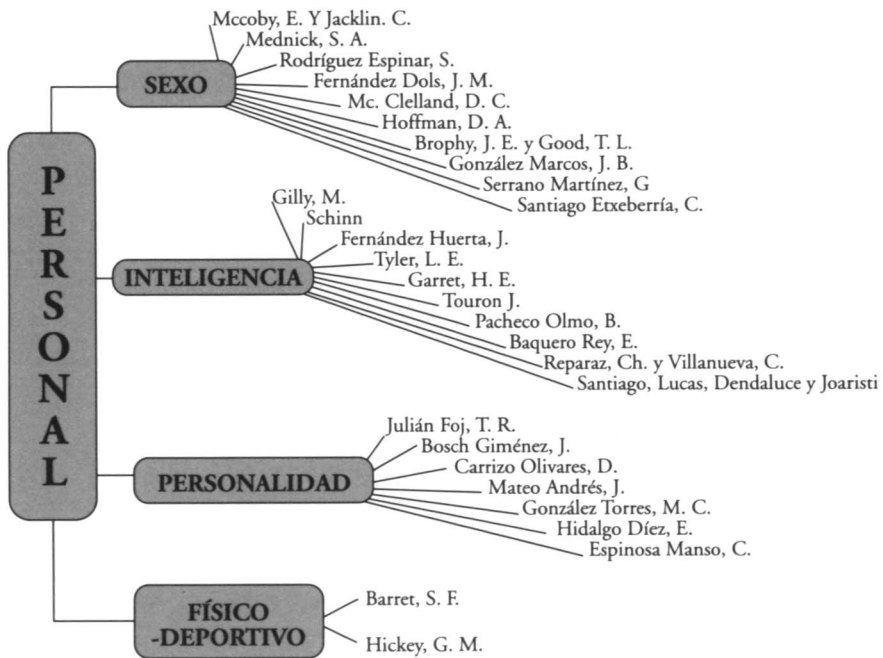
PERSONAL

SEXO

Mccoby, E. Y Jacklin. C.
Mednick, S. A.
Rodríguez Espinar, S.
Fernández Dols, J. M.
Mc. Clelland, D. C.
Hoffman, D. A.
Brophy, J. E. y Good, T. L.
González Marcos, J. B.
Serrano Martínez, G
Santiago Etxeberría, C.

INTELIGENCIA

Gilly, M.
Schinn
Fernández Huerta, J.
Tyler, L. E.
Garret, H. E.
Touron J.
Pacheco Olmo, B.
Baquero Rey, E.
Reparaz, Ch. y Villanueva, C.
Santiago, Lucas, Dendaluce y Joaristi

PERSONALIDAD

Julián Foj, T. R.
Bosch Giménez, J.
Carrizo Olivares, D.
Mateo Andrés, J.
González Torres, M. C.
Hidalgo Díez, E.
Espinosa Manso, C.

FÍSICO -DEPORTIVO

Barret, S. F.
Hickey, G. M.